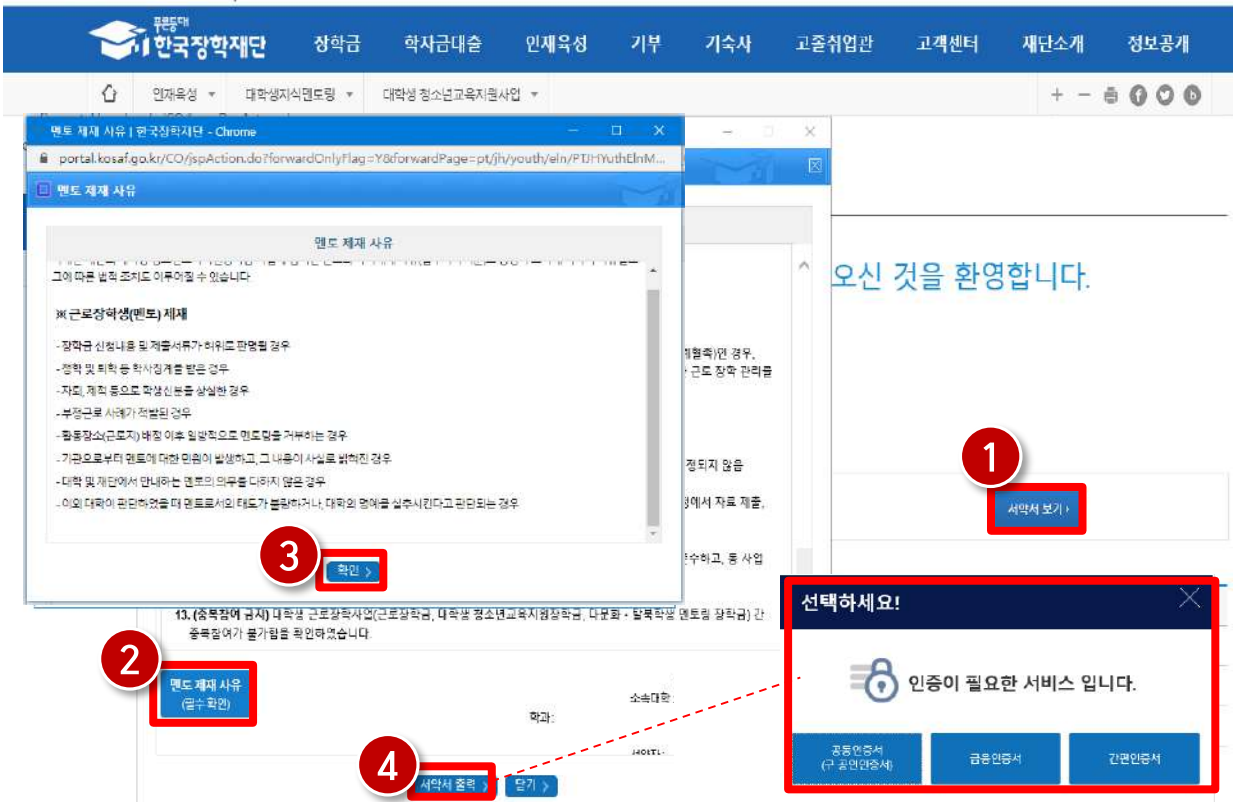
푸른등대 한국장학재단

장학금 학자금대출 인재육성 기부 기숙사 고졸취업관 고객센터 재단소개 정보공개

인재육성 대학생지식멘토링 대학생 청소년교육지원사업

멘토 제재 사유 | 한국장학재단 - Chrome

portal.kosaf.go.kr/CO/jspAction.do?forwardOnlyFlag=Y&forwardPage=pt/jh/youth/eln/PTJHYuthElnM...

멘토 제재 사유

멘토 제재 사유

그에 따른 법적 조치도 이루어질 수 있습니다

※ 근로장학생(멘토) 제재

- 장학금 신청내용 및 제출서류가 허위로 판명될 경우
- 정학 및 퇴학 등 학사징계를 받은 경우
- 자퇴, 제적 등으로 학생신분을 상실한 경우
- 부정근로 사례가 적발된 경우
- 활동장소(근로지) 배정 이후 일방적으로 멘토링을 거부하는 경우
- 기관으로부터 멘토에 대한 민원이 발생하고, 그 내용이 사실로 밝혀진 경우
- 대학 및 재단에서 안내하는 멘토의 의무를 다하지 않은 경우
- 이외 대학이 판단하였을 때 멘토로서의 태도가 불량하거나, 대학의 명예를 실추시킨다고 판단되는 경우

3

확인 >

오신 것을 환영합니다.

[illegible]협조)인 경우, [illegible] 근로 장학 관리를

정되지 않음

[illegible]에서 자료 제출,

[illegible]수하고, 동 사업

1

서약서 보기 >

13. (중복참여 금지) 대학생 근로장학사업(근로장학금, 대학생 청소년교육지원장학금, 다문화 · 탈북학생 멘토링 장학금) 간 중복참여가 불가함을 확인하였습니다.

2

멘토 제재 사유 (필수 확인)

소속대학:

학과:

4

서약서 출력 >

닫기 >

선택하세요!

인증이 필요한 서비스 입니다.

공동인증서 (구 공인인증서)

금융인증서

간편인증서